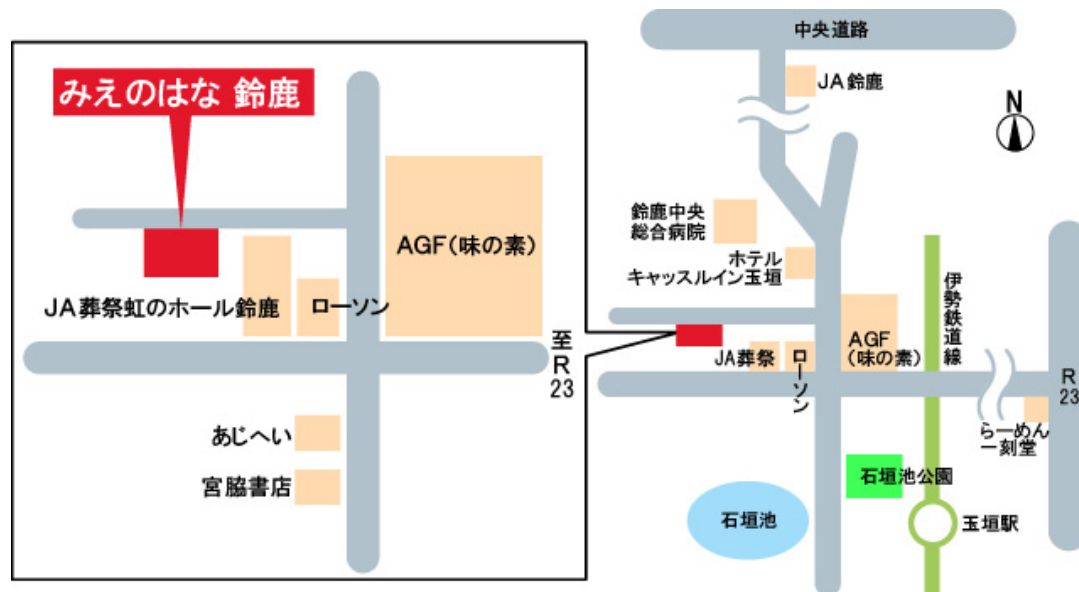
みえのはな 鈴鹿

AGF(味の素)

JA葬祭虹のホール鈴鹿

ローソン

至
R
23

あじへい

宮脇書店

中央道路

JA鈴鹿

N

鈴鹿中央
総合病院

ホテル
キャッスルイン玉垣

伊勢鉄道線

AGF
(味の素)

JA葬祭

ローソン

R
23

らーめん
一刻堂

石垣池公園

石垣池

玉垣駅